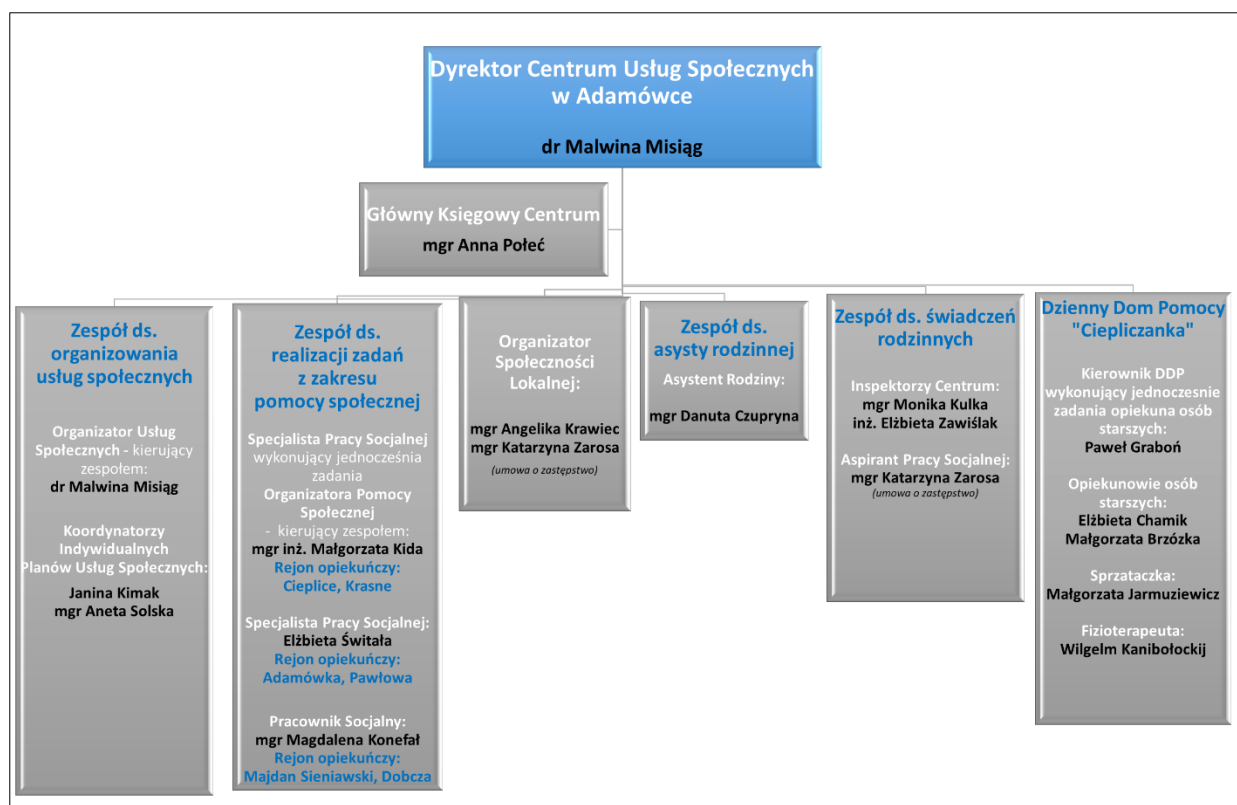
Dyrektor Centrum Usług Społecznych w Adamówce

dr Malwina Misiąg

Główny Księgowy Centrum

mgr Anna Połeć

Zespół ds. organizowania usług społecznych

Organizator Usług Społecznych - kierujący zespołem:
dr Malwina Misiąg

Koordynatorzy Indywidualnych Planów Usług Społecznych:
Janina Kimak
mgr Aneta Solska

Zespół ds. realizacji zadań z zakresu pomocy społecznej

Specjalista Pracy Socjalnej wykonujący jednocześnia zadania Organizatora Pomocy Społecznej - kierujący zespołem:
mgr inż. Małgorzata Kida
Rejon opiekuńczy: Cieplice, Krasne

Specjalista Pracy Socjalnej:
Elżbieta Świtała
Rejon opiekuńczy: Adamówka, Pawłowa

Pracownik Socjalny:
mgr Magdalena Konefał
Rejon opiekuńczy: Majdan Sieniawski, Dobcza

Organizator Społeczności Lokalnej:

mgr Angelika Krawiec
mgr Katarzyna Zarosa
(umowa o zastępstwo)

Zespół ds. asysty rodzinnej

Asystent Rodziny:

mgr Danuta Czupryna

Zespół ds. świadczeń rodzinnych

Inspektorzy Centrum:
mgr Monika Kulka
inż. Elżbieta Zawiślak

Aspirant Pracy Socjalnej:
mgr Katarzyna Zarosa
(umowa o zastępstwo)

Dzienny Dom Pomocy "Ciepliczanka"

Kierownik DDP wykonujący jednoczesnie zadania opiekuna osób starszych:
Paweł Graboń

Opiekunowie osób starszych:
Elżbieta Chamik
Małgorzata Brzózka

Sprzataczka:
Małgorzata Jarmuziewicz

Fizioterapeuta:
Wilgelm Kanibołockij